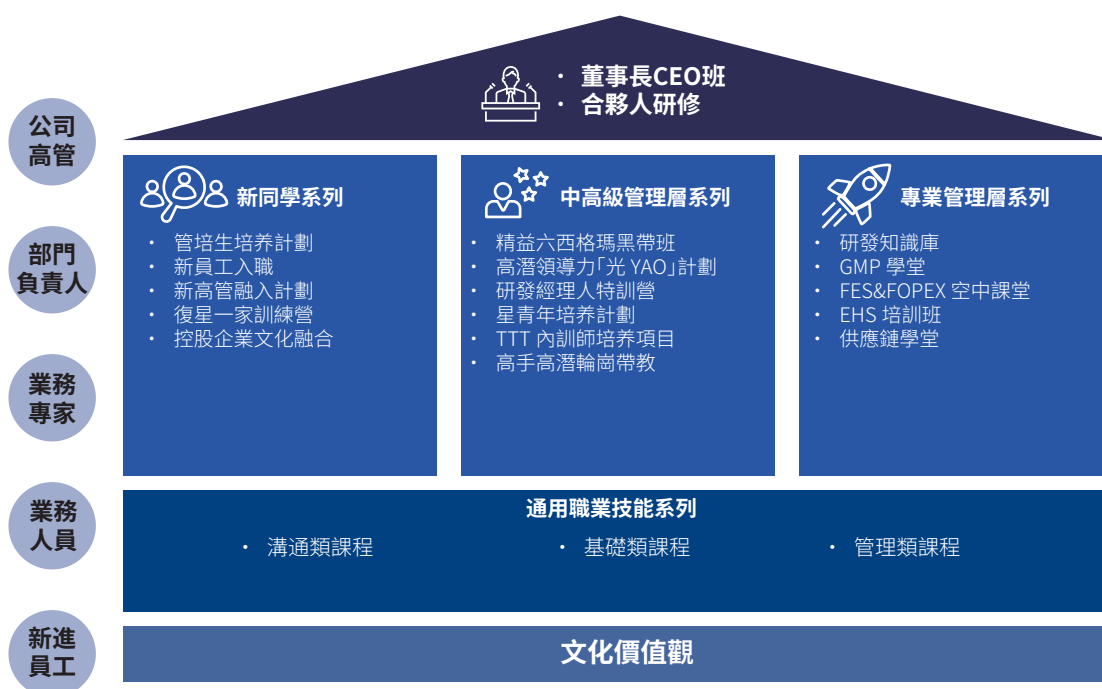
公司高管

・ 董事長CEO班
・ 合夥人研修

部門負責人

業務專家

新同學系列
・ 管培生培养計劃
・ 新員工入職
・ 新高管融入計劃
・ 復星一家訓練營
・ 控股企業文化融合

中高級管理層系列
・ 精益六西格瑪黑帶班
・ 高潛領導力「光 YAO」計劃
・ 研發經理人特訓營
・ 星青年培养計劃
・ TTT 內訓師培养項目
・ 高手高潛輪崗帶教

專業管理層系列
・ 研發知識庫
・ GMP 學堂
・ FES&FOPEX 空中課堂
・ EHS 培訓班
・ 供應鏈學堂

業務人員

通用職業技能系列
・ 溝通類課程
・ 基礎類課程
・ 管理類課程

新進員工

文化價值觀